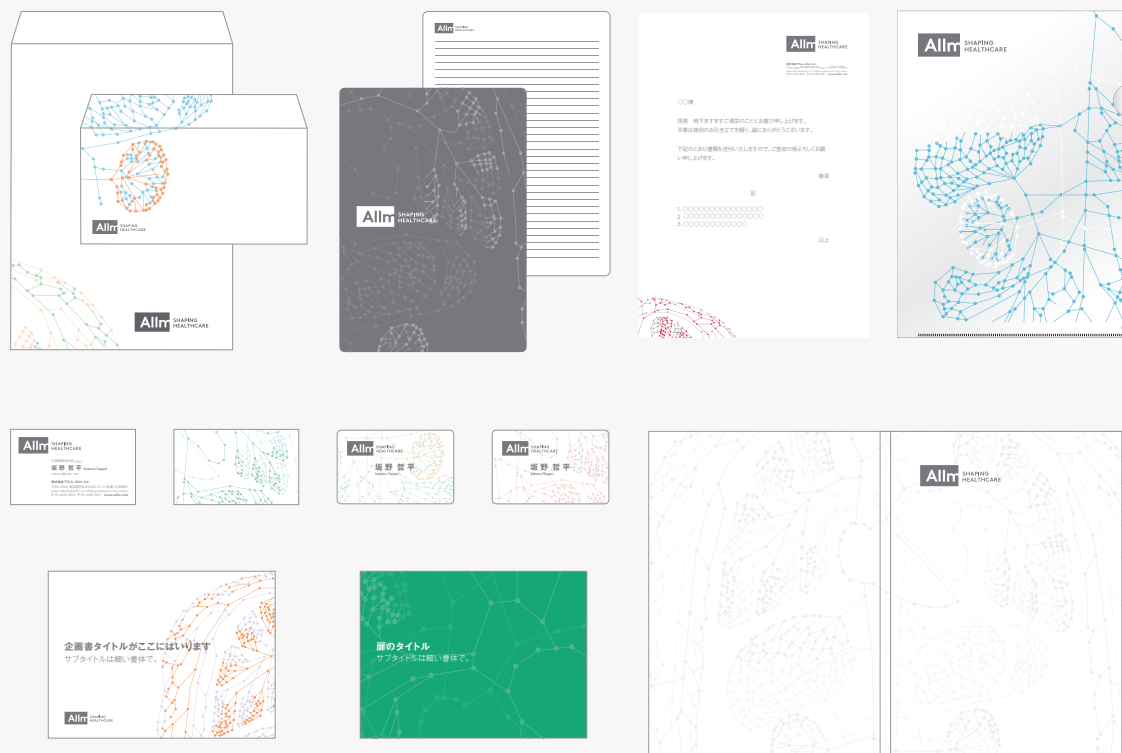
Allm SHAPING HEALTHCARE

Allm SHAPING HEALTHCARE

Allm SHAPING HEALTHCARE

Allm

Allm SHAPING HEALTHCARE

Allm SHAPING HEALTHCARE

○○様

拝啓　時下ますますご清栄のこととお慶び申し上げます。
平素は格別のお引き立てを賜り、誠にありがとうございます。

下記のとおり書類を送付いたしますので、ご査収の程よろしくお願い申し上げます。

敬具

記

1. ○○○○○○○○○○○○○○
2. ○○○○○○○○○○○○○○
3. ○○○○○○○○○○○○

以上

Allm SHAPING HEALTHCARE

Allm SHAPING HEALTHCARE
坂野 哲平 Teppei Sakano

Allm SHAPING HEALTHCARE
坂野 哲平 Teppei Sakano

Allm SHAPING HEALTHCARE
坂野 哲平 Teppei Sakano

Allm SHAPING HEALTHCARE

企画書タイトルがここにはいります
サブタイトルは細い書体で。

Allm SHAPING HEALTHCARE

扉のタイトル
サブタイトルは細い書体で。